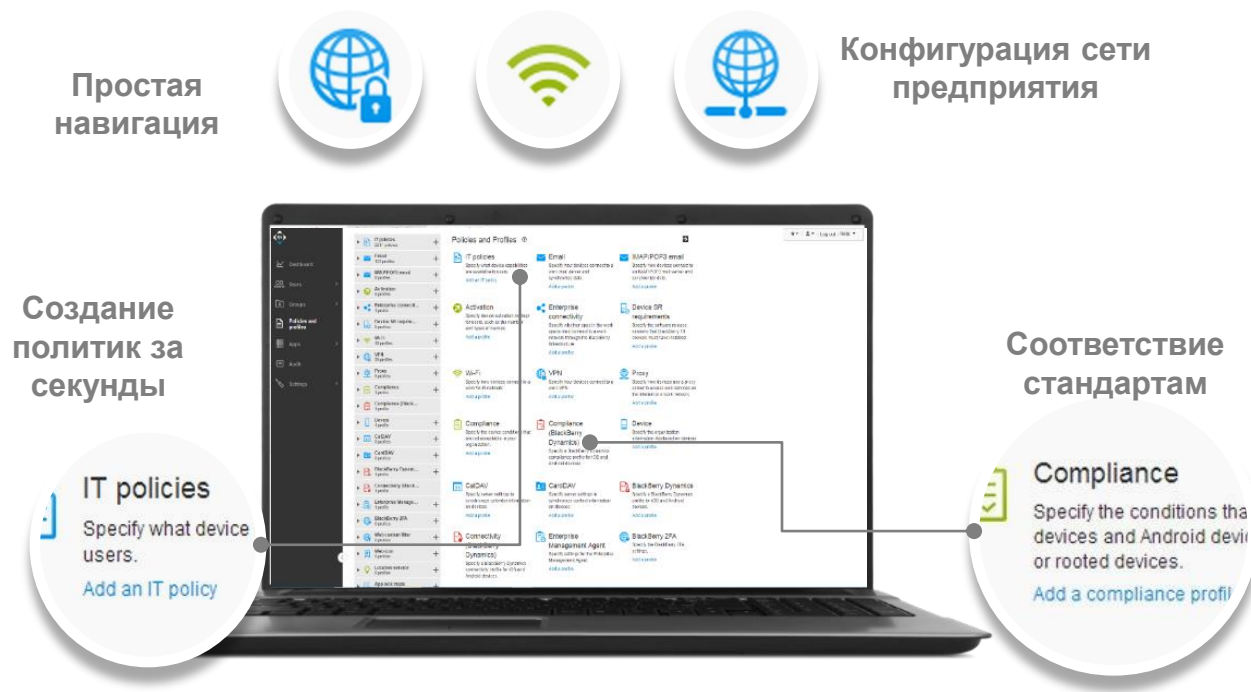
Простая навигация

Конфигурация сети предприятия

Создание политик за секунды

Соответствие стандартам

Policies and Profiles

IT policies

Email

IMAP/POP3 email

Activation

Enterprise connectivity

Device SR requirements

Wi-Fi

VPN

Proxy

Compliance

Compliance (BlackBerry Dynamics)

Device

CalDAV

CardDAV

BlackBerry Dynamics

Connectivity (BlackBerry Dynamics)

Enterprise Management Agent

BlackBerry 2FA

Dashboard

Users

Groups

Policies and profiles

Apps

Audit

Settings

IT policies

Specify what device users.

Add an IT policy

Compliance

Specify the conditions tha devices and Android devic or rooted devices.

Add a compliance profil